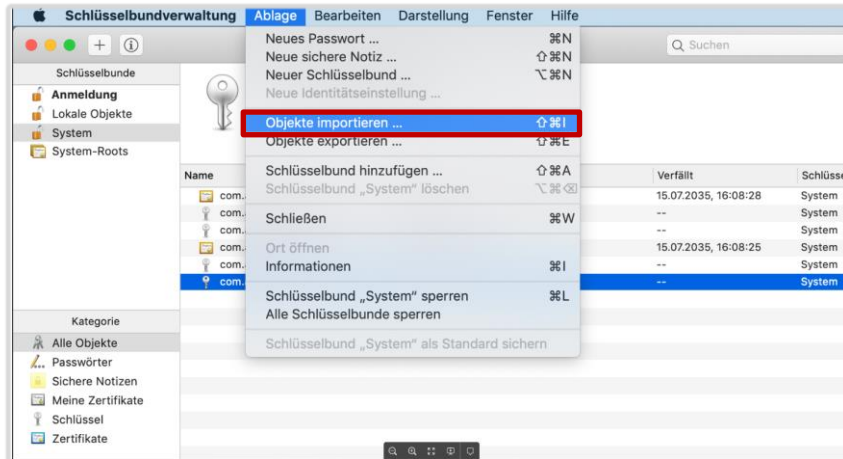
Schlüsselbundverwaltung Ablage Bearbeiten Darstellung Fenster Hilfe

Q Suchen

Schlüsselbunde
Anmeldung
Lokale Objekte
System
System-Roots

Neues Passwort … ⌘N
Neue sichere Notiz … ⇧⌘N
Neuer Schlüsselbund … ⌥⌘N
Neue Identitätseinstellung …
Objekte importieren … ⇧⌘I
Objekte exportieren … ⇧⌘E
Schlüsselbund hinzufügen … ⇧⌘A
Schlüsselbund „System“ löschen ⌥⌘⌫
Schließen ⌘W
Ort öffnen
Informationen ⌘I
Schlüsselbund „System“ sperren ⌘L
Alle Schlüsselbunde sperren
Schlüsselbund „System“ als Standard sichern

| Name | Verfällt | Schlüss |
|---|---|---|
| com. | 15.07.2035, 16:08:28 | System |
| com. | -- | System |
| com. | -- | System |
| com. | 15.07.2035, 16:08:25 | System |
| com. | -- | System |
| com. | -- | System |

Kategorie
Alle Objekte
Passwörter
Sichere Notizen
Meine Zertifikate
Schlüssel
Zertifikate